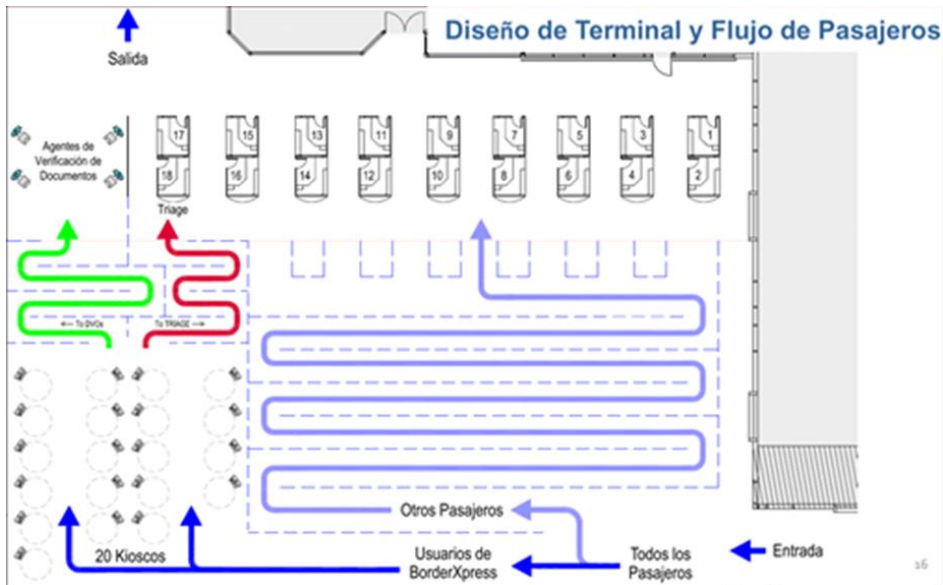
Diseño de Terminal y Flujo de Pasajeros

Salida

Agentes de Verificación de Documentos

17 15 13 11 9 7 5 3 1
18 16 14 12 10 8 6 4 2

Triage

← To DVOs

To TRIAGE →

Otros Pasajeros

20 Kioscos

Usuarios de BorderXpress

Todos los Pasajeros

Entrada

16